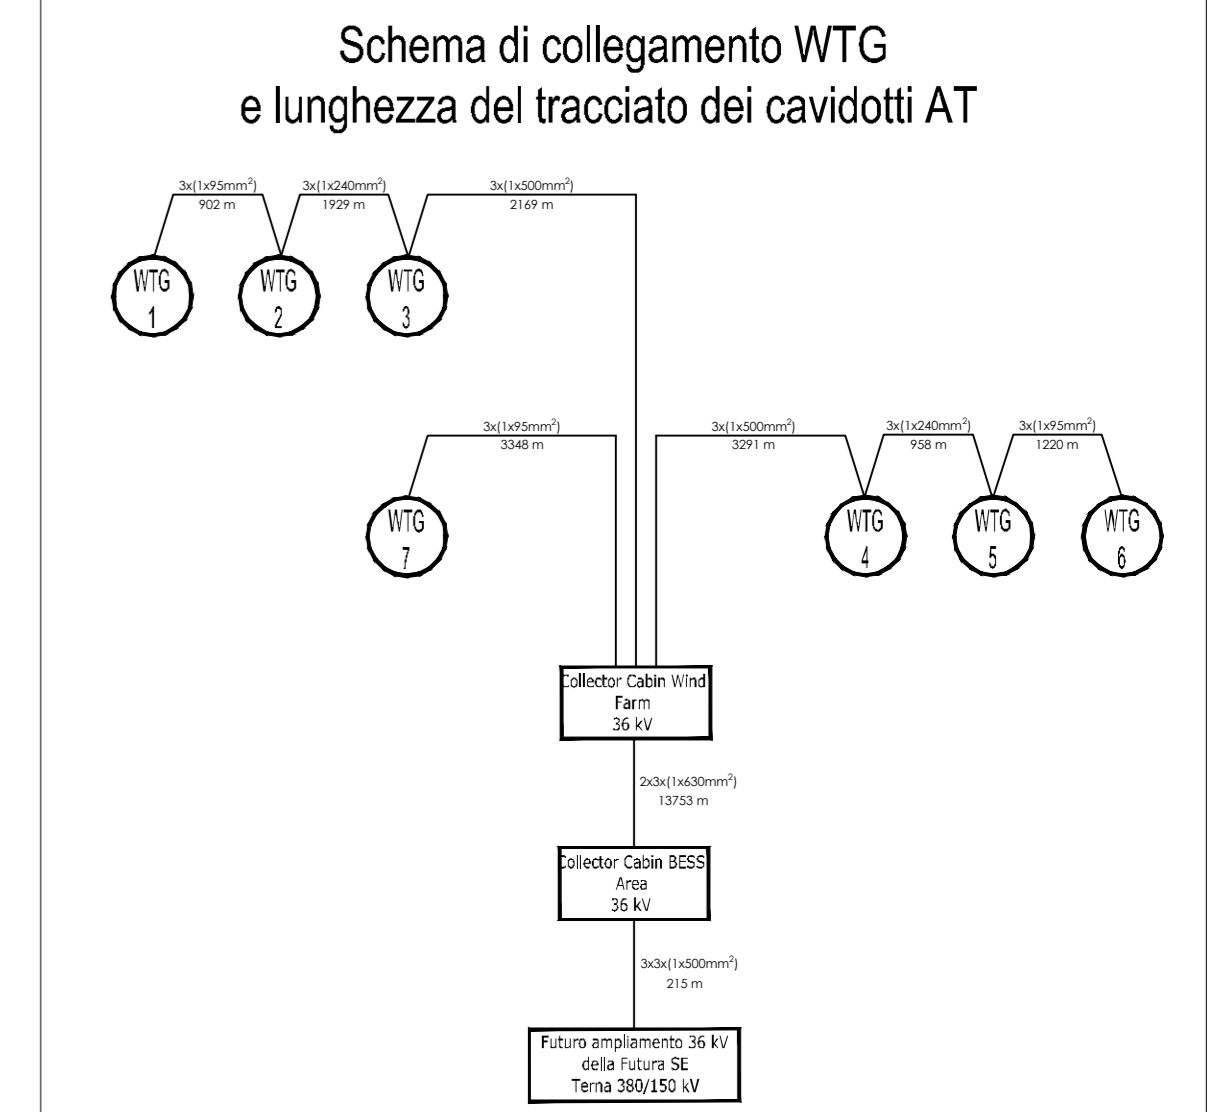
Schema di collegamento WTG
e lunghezza del tracciato dei cavidotti AT

3x(1x95mm$^2$)
902 m

3x(1x240mm$^2$)
1929 m

3x(1x500mm$^2$)
2169 m

WTG
1

WTG
2

WTG
3

3x(1x95mm$^2$)
3348 m

3x(1x500mm$^2$)
3291 m

3x(1x240mm$^2$)
958 m

3x(1x95mm$^2$)
1220 m

WTG
7

WTG
4

WTG
5

WTG
6

Collector Cabin Wind Farm
36 kV

2x3x(1x630mm$^2$)
13753 m

Collector Cabin BESS Area
36 kV

3x3x(1x500mm$^2$)
215 m

Futuro ampliamento 36 kV
della Futura SE
Terna 380/150 kV